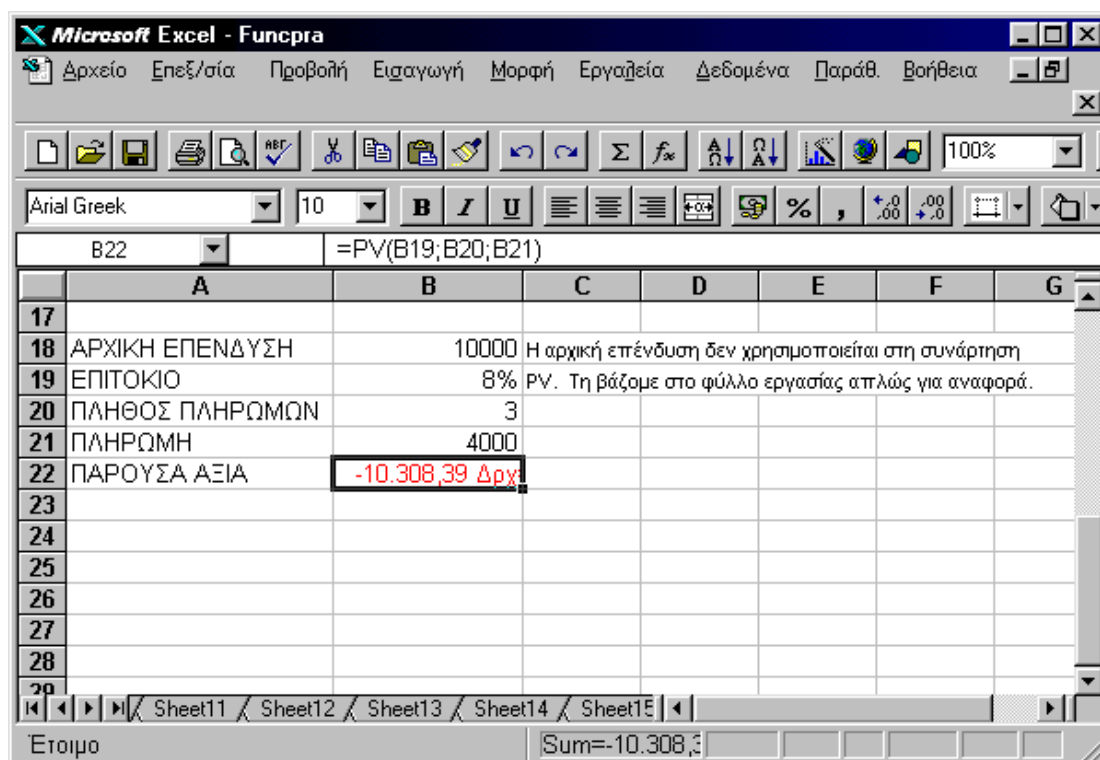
Microsoft Excel - Funcpra

Αρχείο Επεξ/σία Προβολή Εισαγωγή Μορφή Εργαλεία Δεδομένα Παράθ. Βοήθεια

100%

Arial Greek 10 B I U % ,

B22 =PV(B19;B20;B21)

| | A | B | C | D | E | F | G |
|---|---|---|---|---|---|---|---|
| 17 | | | | | | | |
| 18 | ΑΡΧΙΚΗ ΕΠΕΝΔΥΣΗ | 10000 | Η αρχική επένδυση δεν χρησιμοποιείται στη συνάρτηση | | | | |
| 19 | ΕΠΙΤΟΚΙΟ | 8% | PV. Τη βάζομε στο φύλλο εργασίας απλώς για αναφορά. | | | | |
| 20 | ΠΛΗΘΟΣ ΠΛΗΡΩΜΩΝ | 3 | | | | | |
| 21 | ΠΛΗΡΩΜΗ | 4000 | | | | | |
| 22 | ΠΑΡΟΥΣΑ ΑΞΙΑ | -10.308,39 Δρχ | | | | | |
| 23 | | | | | | | |
| 24 | | | | | | | |
| 25 | | | | | | | |
| 26 | | | | | | | |
| 27 | | | | | | | |
| 28 | | | | | | | |
| 29 | | | | | | | |

Sheet11 Sheet12 Sheet13 Sheet14 Sheet15

Έτοιμο Sum=-10.308,3